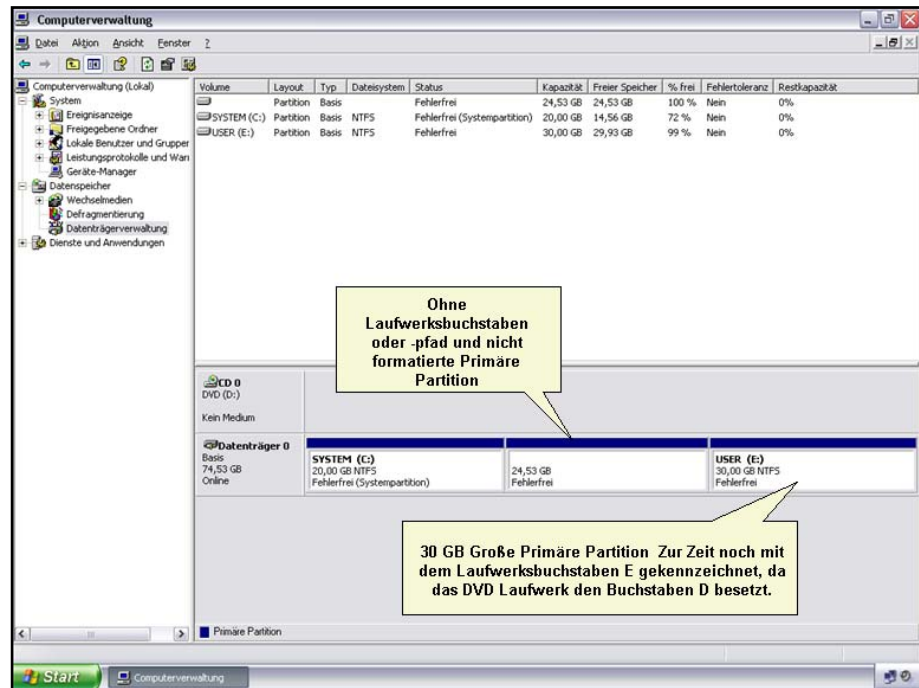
Computerverwaltung

Datei Aktion Ansicht Fenster ?

Computerverwaltung (Lokal)
System
Ereignisanzeige
Freigegebene Ordner
Lokale Benutzer und Gruppen
Leistungsprotokolle und Warn
Geräte-Manager
Datenspeicher
Wechselmedien
Defragmentierung
Datenträgerverwaltung
Dienste und Anwendungen

| Volume | Layout | Typ | Dateisystem | Status | Kapazität | Freier Speicher | % frei | Fehlertoleranz | Restkapazität |
|---|---|---|---|---|---|---|---|---|---|
| | Partition | Basis | | Fehlerfrei | 24,53 GB | 24,53 GB | 100 % | Nein | 0% |
| SYSTEM (C:) | Partition | Basis | NTFS | Fehlerfrei (Systempartition) | 20,00 GB | 14,56 GB | 72 % | Nein | 0% |
| USER (E:) | Partition | Basis | NTFS | Fehlerfrei | 30,00 GB | 29,93 GB | 99 % | Nein | 0% |

Ohne Laufwerksbuchstaben oder -pfad und nicht formatierte Primäre Partition

CD 0
DVD (D:)

Kein Medium

Datenträger 0
Basis
74,53 GB
Online

SYSTEM (C:)
20,00 GB NTFS
Fehlerfrei (Systempartition)

24,53 GB
Fehlerfrei

USER (E:)
30,00 GB NTFS
Fehlerfrei

30 GB Große Primäre Partition Zur Zeit noch mit dem Laufwerksbuchstaben E gekennzeichnet, da das DVD Laufwerk den Buchstaben D besetzt.

Primäre Partition

Start
Computerverwaltung